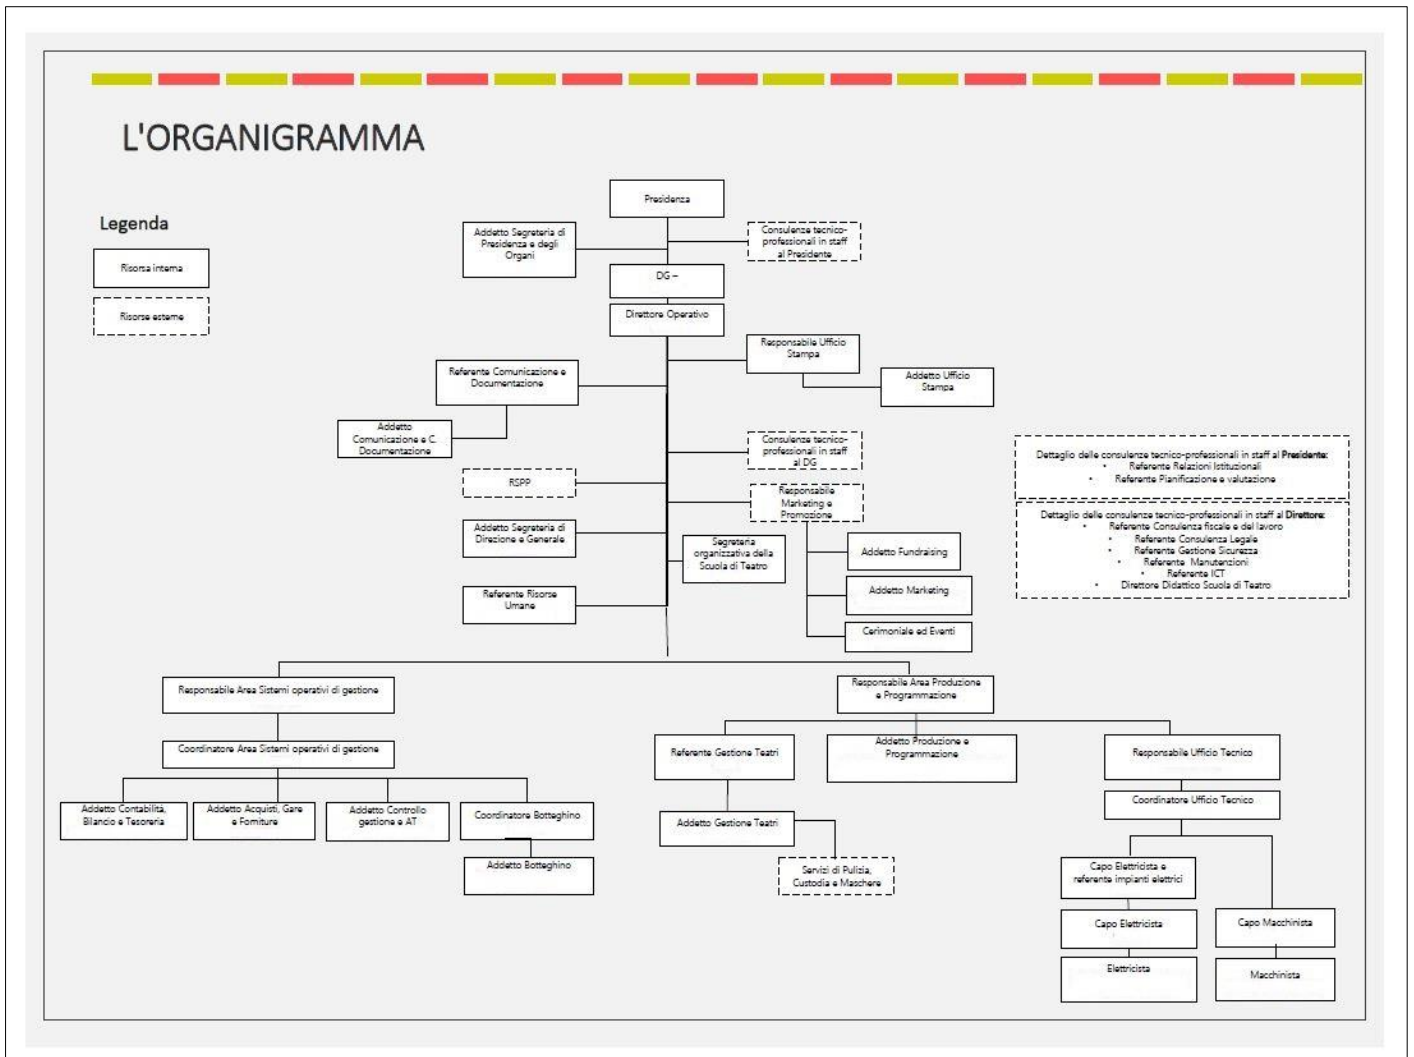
L'ORGANIGRAMMA

Legenda

Risorsa interna

Risorse esterne

Presidenza

Addetto Segreteria di Presidenza e degli Organi

Consulenze tecnico-professionali in staff al Presidente

DG –

Direttore Operativo

Responsabile Ufficio Stampa

Addetto Ufficio Stampa

Referente Comunicazione e Documentazione

Addetto Comunicazione e C. Documentazione

Consulenze tecnico-professionali in staff al DG

RSPP

Responsabile Marketing e Promozione

Addetto Segreteria di Direzione e Generale

Segreteria organizzativa della Scuola di Teatro

Addetto Fundraising

Addetto Marketing

Referente Risorse Umane

Cerimoniale ed Eventi

Dettaglio delle consulenze tecnico-professionali in staff al Presidente:
• Referente Relazioni Istituzionali
• Referente Pianificazione e valutazione

Dettaglio delle consulenze tecnico-professionali in staff al Direttore:
• Referente Consulenza fiscale e del lavoro
• Referente Consulenza Legale
• Referente Gestione Sicurezza
• Referente Manutenzioni
• Referente ICT
• Direttore Didattico Scuola di Teatro

Responsabile Area Sistemi operativi di gestione

Coordinatore Area Sistemi operativi di gestione

Addetto Contabilità, Bilancio e Tesoreria

Addetto Acquisti, Gare e Forniture

Addetto Controllo gestione e AT

Coordinatore Botteghino

Addetto Botteghino

Responsabile Area Produzione e Programmazione

Referente Gestione Teatri

Addetto Produzione e Programmazione

Responsabile Ufficio Tecnico

Addetto Gestione Teatri

Servizi di Pulizia, Custodia e Maschere

Coordinatore Ufficio Tecnico

Capo Elettricista e referente impianti elettrici

Capo Elettricista

Capo Macchinista

Elettricista

Macchinista